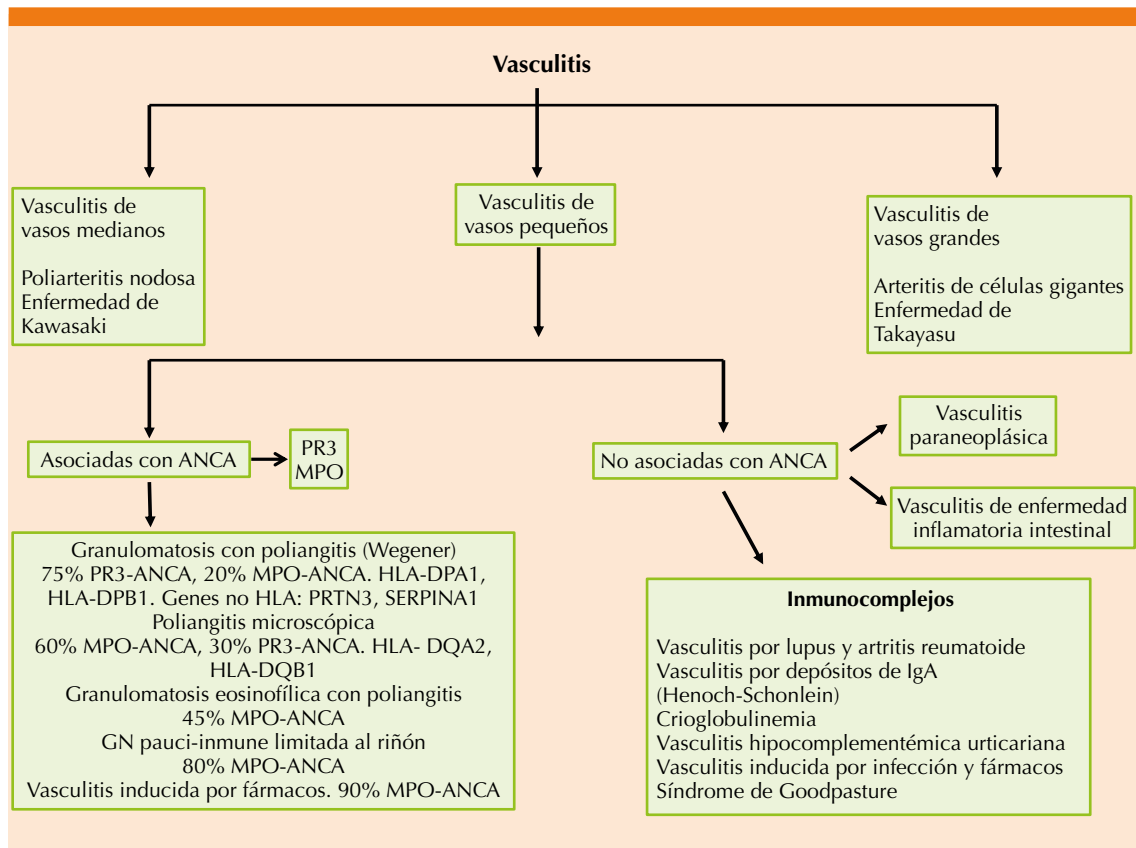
Vasculitis

Vasculitis de vasos medianos

Poliarteritis nodosa
Enfermedad de Kawasaki

Vasculitis de vasos pequeños

Vasculitis de vasos grandes

Arteritis de células gigantes
Enfermedad de Takayasu

Asociadas con ANCA

PR3
MPO

No asociadas con ANCA

Vasculitis paraneoplásica

Vasculitis de enfermedad inflamatoria intestinal

Granulomatosis con poliangitis (Wegener)
75% PR3-ANCA, 20% MPO-ANCA. HLA-DPA1, HLA-DPB1. Genes no HLA: PRTN3, SERPINA1
Poliangitis microscópica
60% MPO-ANCA, 30% PR3-ANCA. HLA- DQA2, HLA-DQB1
Granulomatosis eosinofílica con poliangitis
45% MPO-ANCA
GN pauci-inmune limitada al riñón
80% MPO-ANCA
Vasculitis inducida por fármacos. 90% MPO-ANCA

Inmunocomplejos

Vasculitis por lupus y artritis reumatoide
Vasculitis por depósitos de IgA (Henoch-Schonlein)
Crioglobulinemia
Vasculitis hipocomplementémica urticariana
Vasculitis inducida por infección y fármacos
Síndrome de Goodpasture